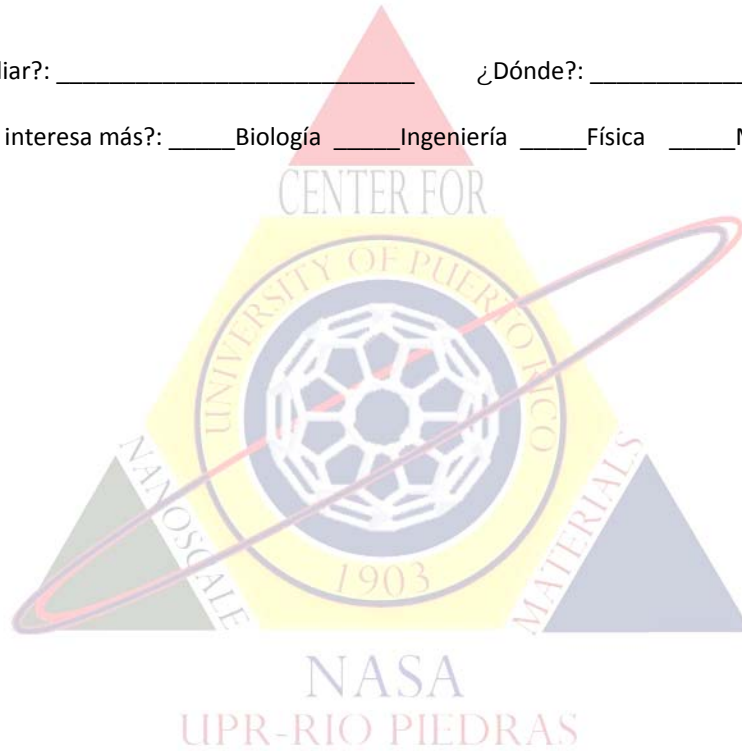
diar?: ___________________________ ¿Dónde?: ____________

interesa más?: _____Biología _____Ingeniería _____Física _____M

CENTER FOR

UNIVERSITY OF PUERTO RICO

1903

NANOSCALE MATERIALS

NASA

UPR-RIO PIEDRAS